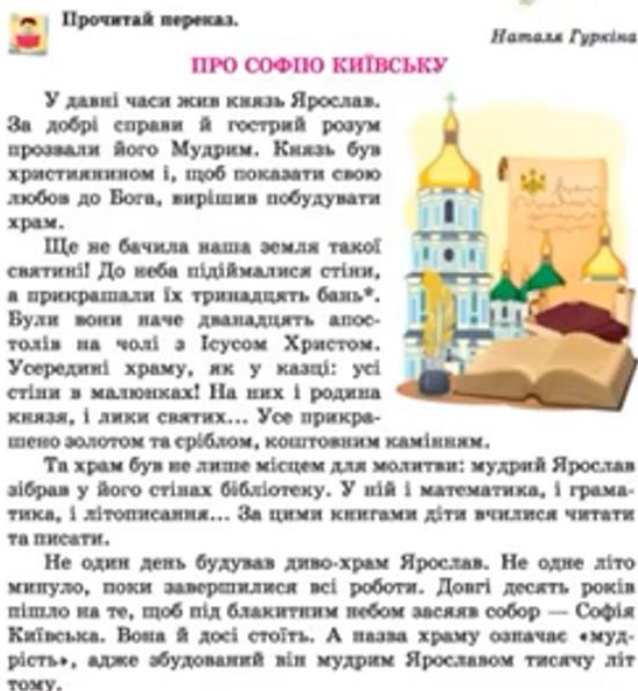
Прочитай переказ.

Наталя Гуркіна

ПРО СОФІЮ КИЇВСЬКУ

У давні часи жив князь Ярослав. За добрі справи й гострий розум прозвали його Мудрим. Князь був християнином і, щоб показати свою любов до Бога, вирішив побудувати храм.

Ще не бачила наша земля такої святині! До неба підіймалися стіни, а прикрашали їх тринадцять бань*. Були вони наче дванадцять апостолів на чолі з Ісусом Христом. Усередині храму, як у казці: усі стіни в малюнках! На них і родина князя, і лики святих... Усе прикрашено золотом та сріблом, коштовним камінням.

Та храм був не лише місцем для молитви: мудрий Ярослав зібрав у його стінах бібліотеку. У ній і математика, і граматика, і літописання... За цими книгами діти вчилися читати та писати.

Не один день будував диво-храм Ярослав. Не одне літо минуло, поки завершилися всі роботи. Довгі десять років пішло на те, щоб під блакитним небом засяяв собор — Софія Київська. Вона й досі стоїть. А назва храму означає «мудрість», адже збудований він мудрим Ярославом тисячу літ тому.